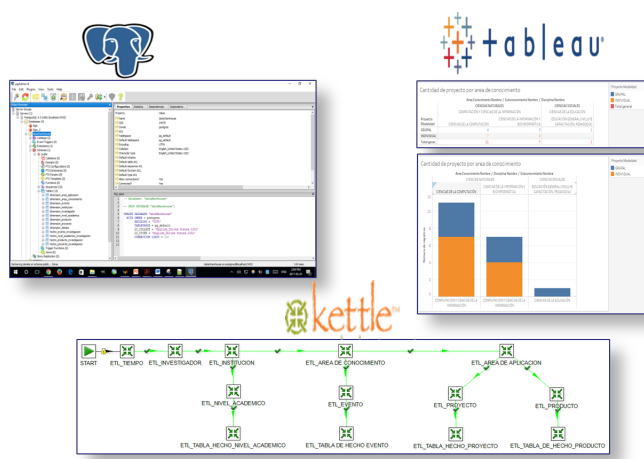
tableau

Cantidad de proyecto por area de conocimiento

Cantidad de proyecto por area de conocimiento

kettle

START

ETL_TIEMPO

ETL_INVESTIGADOR

ETL_INSTITUCION

ETL_AREA DE CONOCIMIENTO

ETL_AREA DE APLICACION

ETL_NIVEL_ACADEMICO

ETL_EVENTO

ETL_PROYECTO

ETL_PRODUCTO

ETL_TABLA_HECHO_NIVEL_ACADEMICO

ETL_TABLA DE HECHO EVENTO

ETL_TABLA_HECHO_PROYECTO

ETL_TABLA_DE_HECHO_PRODUCTO